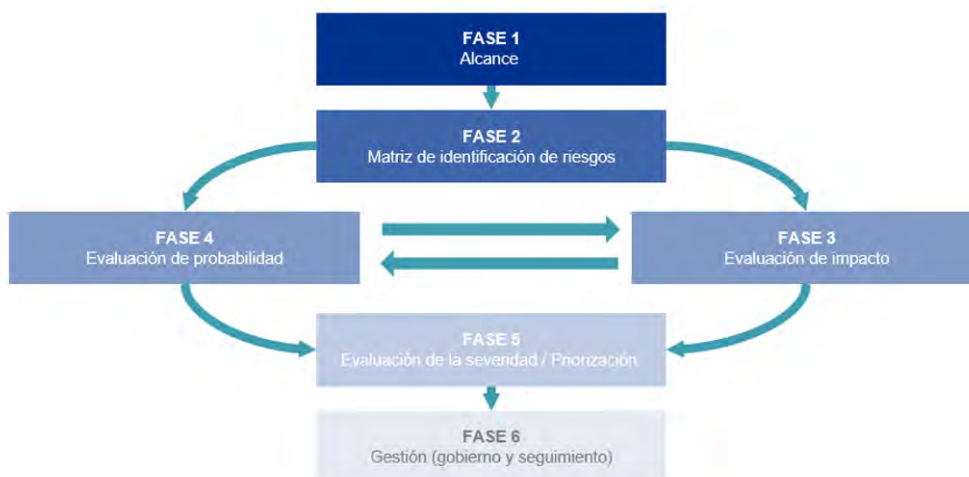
FASE 1
Alcance

FASE 2
Matriz de identificación de riesgos

FASE 4
Evaluación de probabilidad

FASE 3
Evaluación de impacto

FASE 5
Evaluación de la severidad / Priorización

FASE 6
Gestión (gobierno y seguimiento)